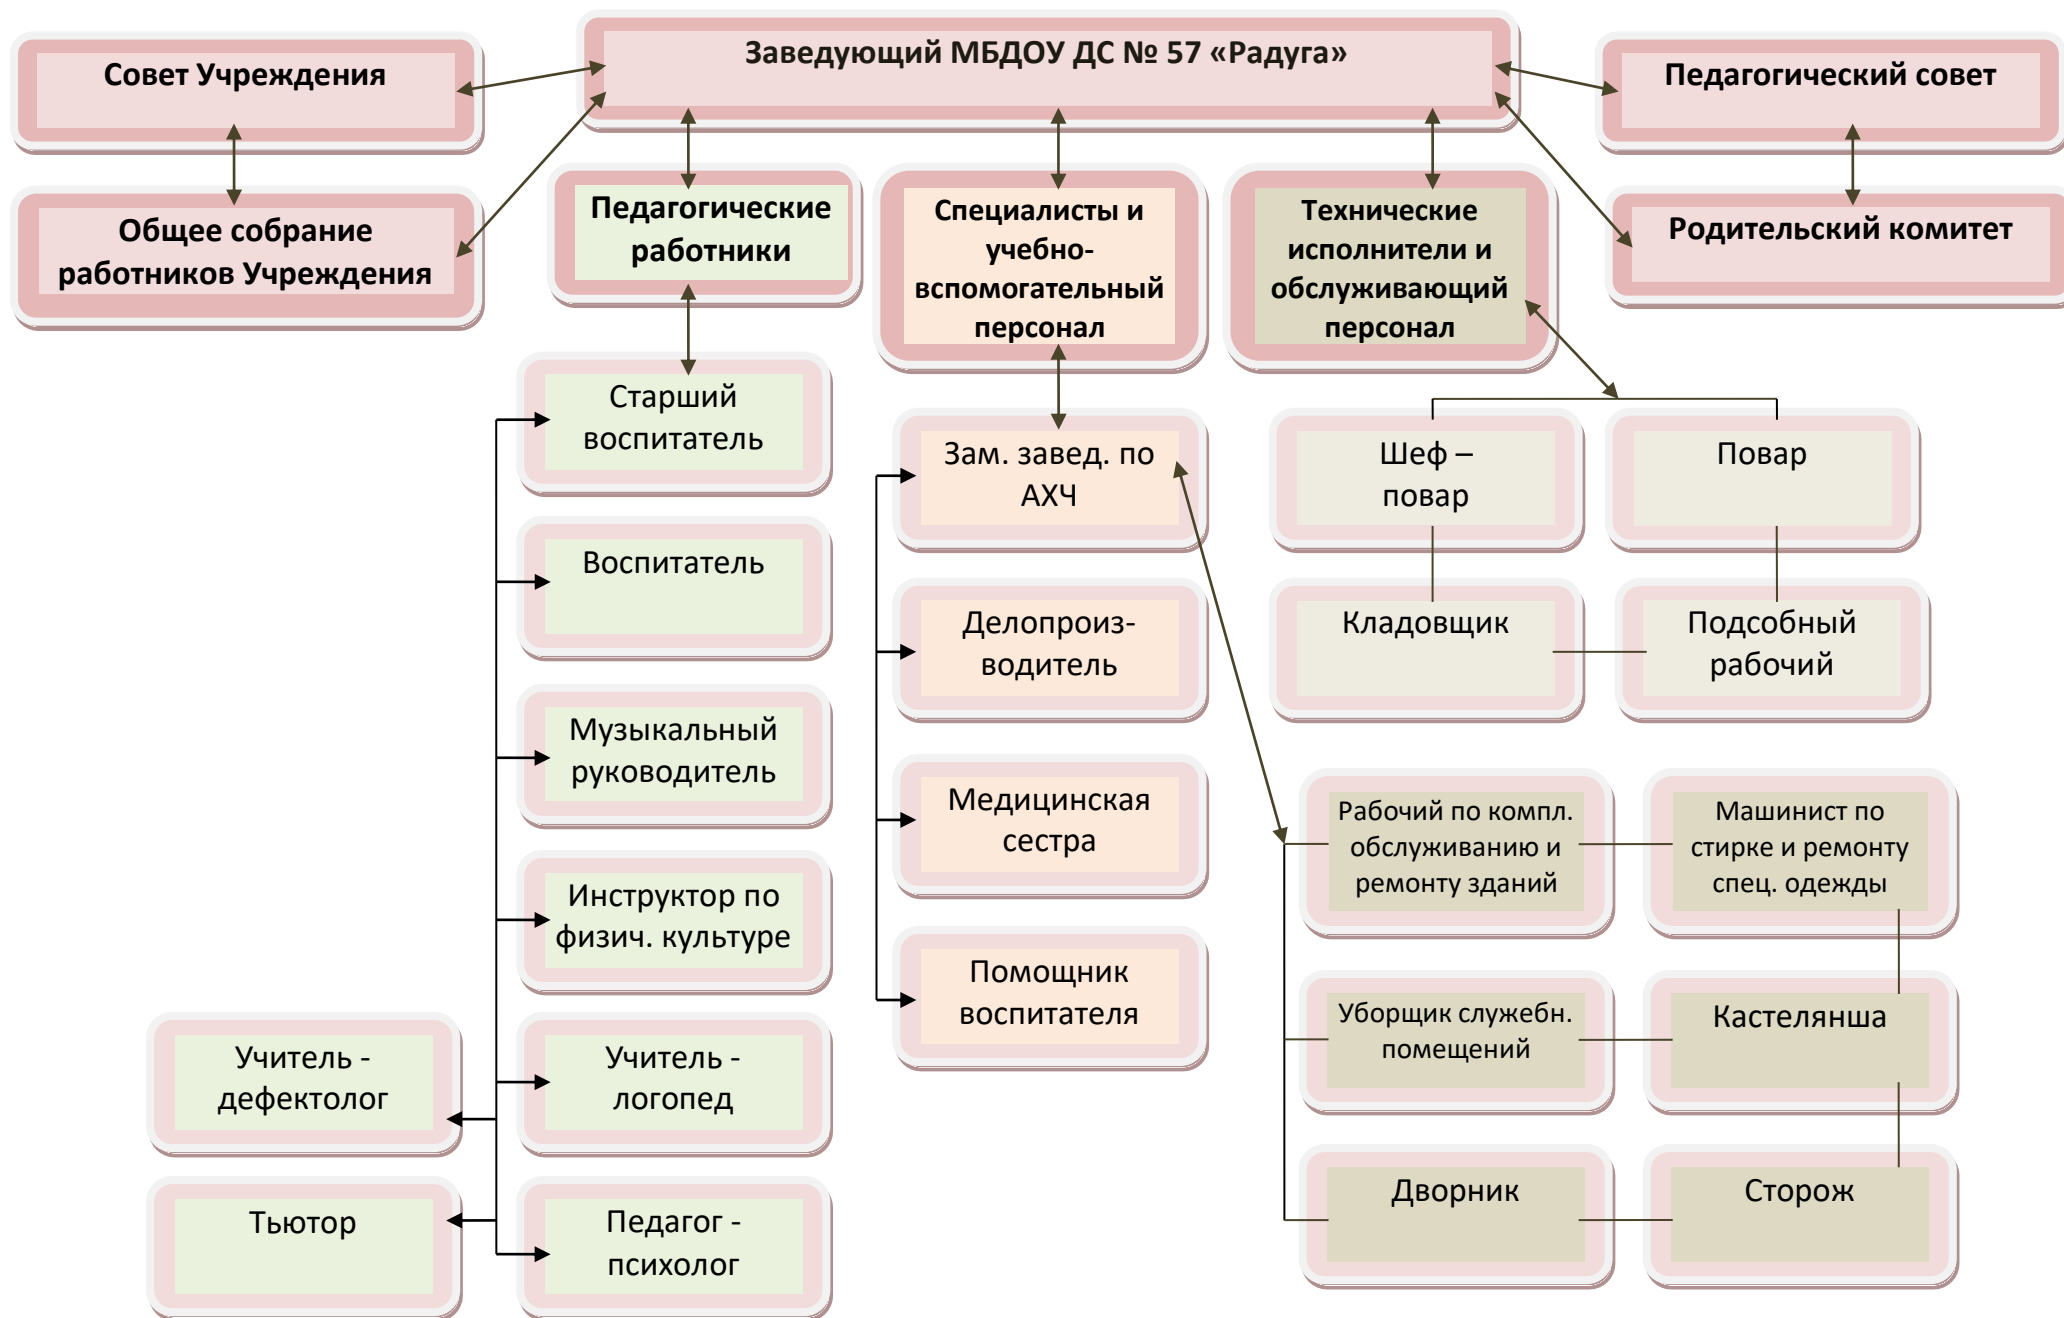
Заведующий МБДОУ ДС № 57 «Радуга»

Совет Учреждения

Педагогический совет

Общее собрание работников Учреждения

Педагогические работники

Специалисты и учебно-вспомогательный персонал

Технические исполнители и обслуживающий персонал

Родительский комитет

Старший воспитатель

Воспитатель

Музыкальный руководитель

Инструктор по физич. культуре

Учитель - логопед

Педагог - психолог

Учитель - дефектолог

Тьютор

Зам. завед. по АХЧ

Делопроизводитель

Медицинская сестра

Помощник воспитателя

Шеф – повар

Повар

Кладовщик

Подсобный рабочий

Рабочий по компл. обслуживанию и ремонту зданий

Машинист по стирке и ремонту спец. одежды

Уборщик служебн. помещений

Кастелянша

Дворник

Сторож